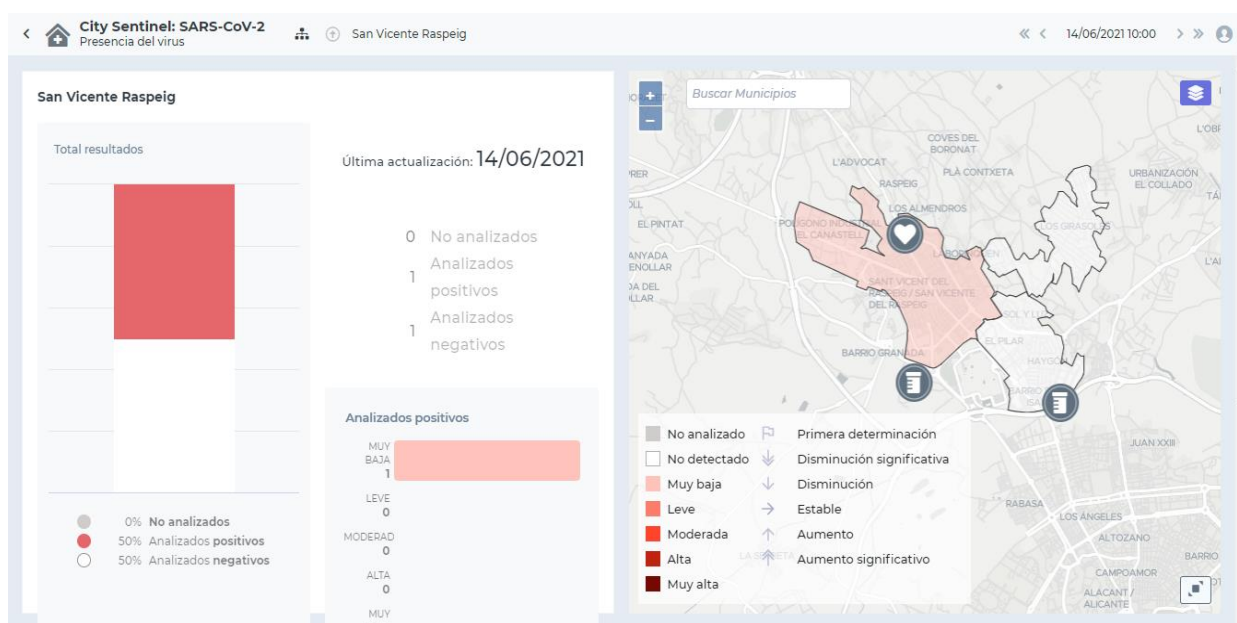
City Sentinel: SARS-CoV-2
Presencia del virus

San Vicente Raspeig

14/06/2021 10:00

San Vicente Raspeig

Total resultados

Última actualización: 14/06/2021

0 No analizados
1 Analizados positivos
1 Analizados negativos

Analizados positivos

MUY BAJA 1
LEVE 0
MODERAD 0
ALTA 0
MUY

0% No analizados
50% Analizados positivos
50% Analizados negativos

Buscar Municipios

COVES DEL BORONAT
L'ADVOCAT
PLÀ CONTXETA
URBANIZACIÓN EL COLLADO
RASPEIG
LOS ALMENDROS
EL PINTAT
POLÍGONO INDUSTRIAL EL CANASTELL
LOS GRASOS
SANT VICENT DEL RASPEIG / SAN VICENTE DEL RASPEIG
BARRIO GRANADA
EL PILAR
HAYON
JUAN XXIII
RABASA
LOS ANGELES
ALTOZANO
BARRIO
CAMPOAMOR
ALACANT / ALICANTE
L'OBI

No analizado
No detectado
Muy baja
Leve
Moderada
Alta
Muy alta
Primera determinación
Disminución significativa
Disminución
Estable
Aumento
Aumento significativo